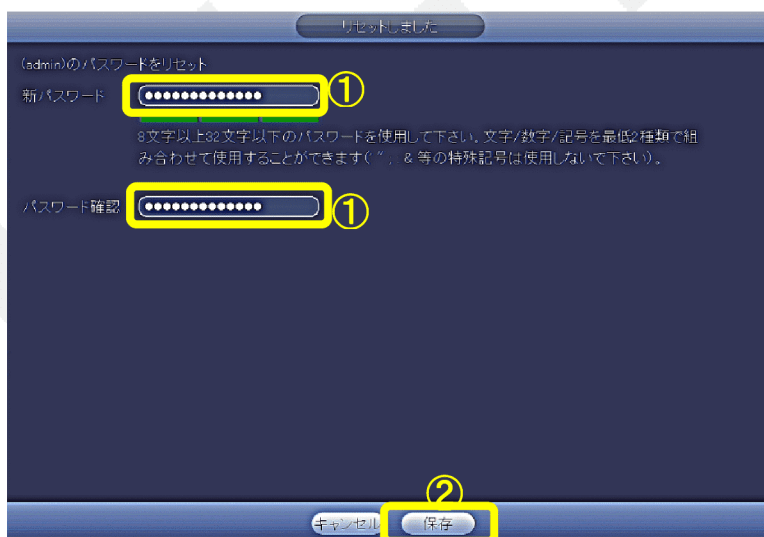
リセットしました

(admin)のパスワードをリセット

新パスワード ●●●●●●●●●●●●●● ①

8文字以上32文字以下のパスワードを使用して下さい。文字/数字/記号を最低2種類で組み合わせて使用することができます(", & 等の特殊記号は使用しないで下さい)。

パスワード確認 ●●●●●●●●●●●●●● ①

②

キャンセル 保存